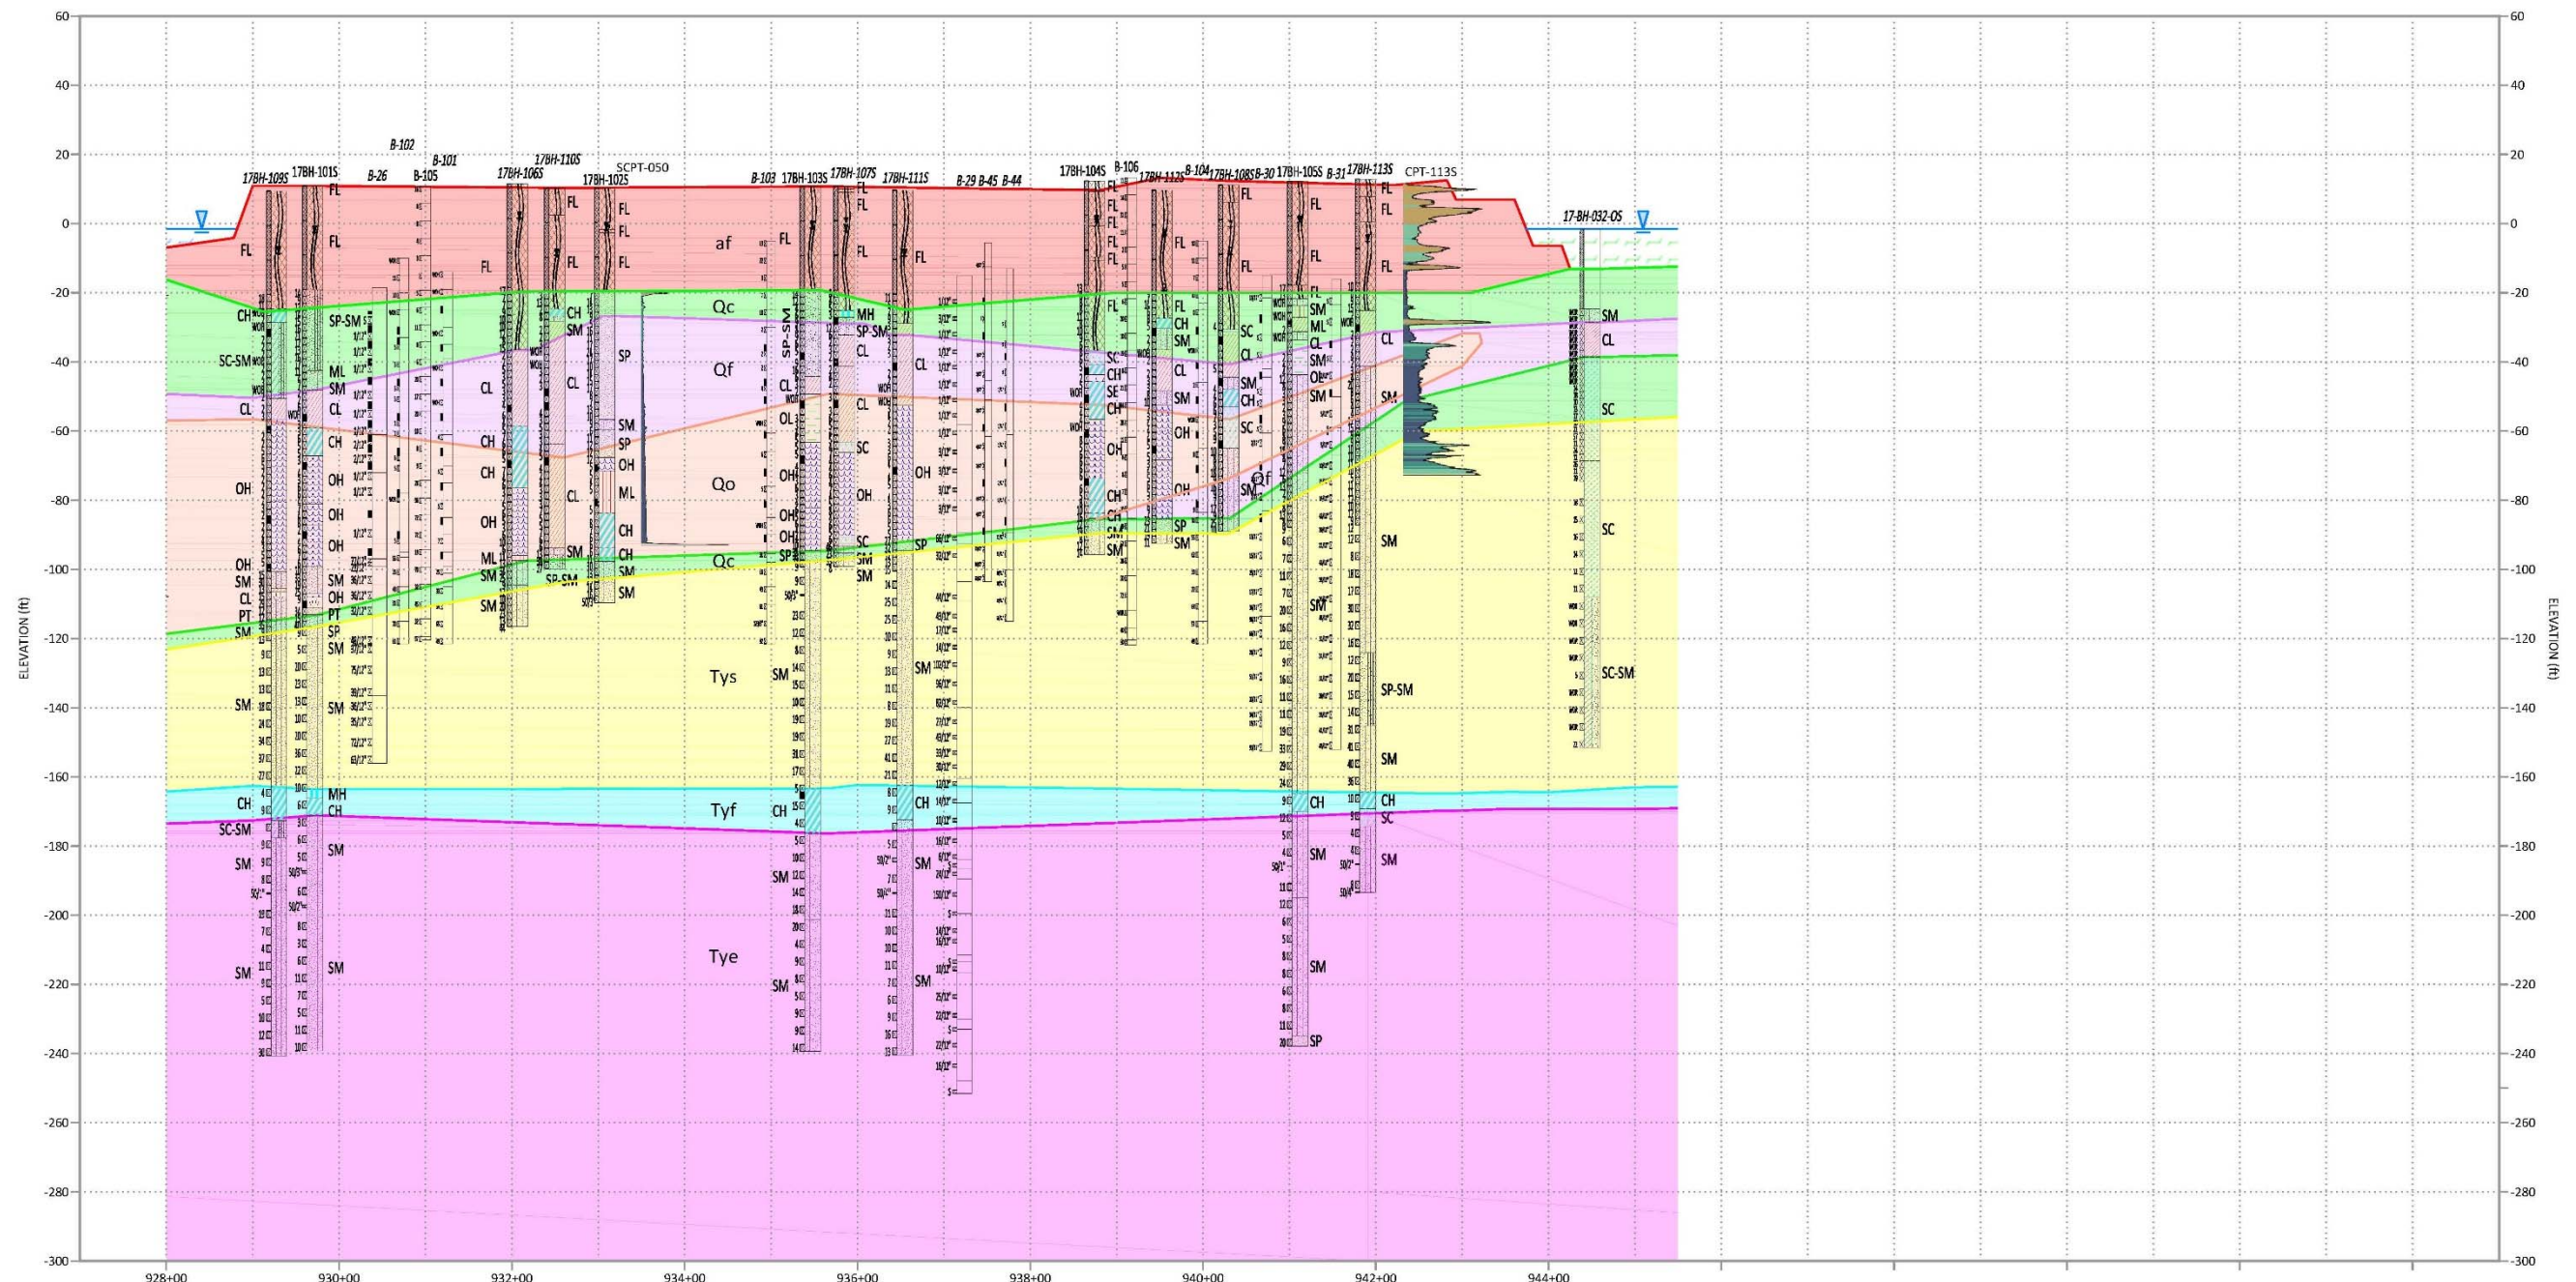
60
40
20
0
-20
-40
-60
-80
-100
-120
-140
-160
-180
-200
-220
-240
-260
-280
-300

ELEVATION (ft)

B-102
B-101
17BH-110S
SCPT-050
17BH-109S
17BH-101S
B-26
B-105
17BH-106S
17BH-102S
B-103
17BH-103S
17BH-107S
17BH-111S
B-29
B-45
B-44
17BH-104S
B-106
17BH-112S
B-104
17BH-108S
B-30
17BH-105S
B-31
17BH-113S
CPT-113S
17-BH-032-OS

FL FL FL FL FL FL FL FL FL FL FL FL FL FL FL FL FL FL FL FL FL FL FL FL

af

Qc

Qf

Qo

Qc

Tys

Tyf

Tye

Qf

CH
SC-SM
CL
OH
OH
SM
CL
PT
SM
SM
CH
SC-SM
SM
SM

SP-SM
ML
SM
CL
CH
OH
OH
OH
SM
OH
PT
SP
SM
SM
MH
CH
SM
SM

CL
CH
CH
OH
ML
SM
SM

CH
SM
CL
CL
SP-SM

SP
SM
SP
OH
ML
CH
CH
SM
SM

SP-SM
CL
OL
OH
OH
OH
SP
SM
CH
SM
SM

MH
SP-SM
CL
CL
SC
OH
SC
SM
SM

CL
OH
SP
SM
CH
SM
SM

SC
CH
SE
CH
OH
CH
CH
SM

FL
CH
SM
CL
OH
OH
SP
SM

SC
CL
SM
CH
SC
SM

SM
ML
CL
SM
OL
SM
SM
SM
SM
CH
SM
SM
SP

CL
SM
SM
SP-SM
SM
CH
SC
SM

SM
CL
SC
SC
SC-SM

928+00
930+00
932+00
934+00
936+00
938+00
940+00
942+00
944+00